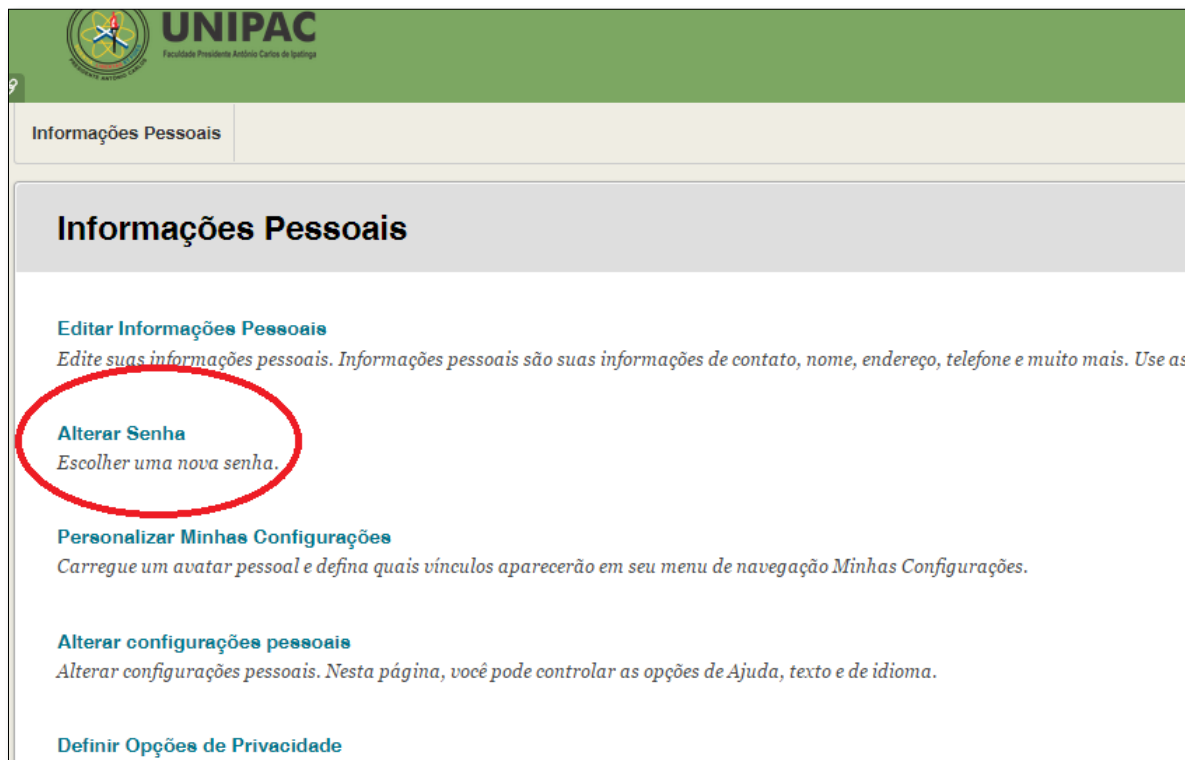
UNIPAC
Faculdade Presidente Antônio Carlos de Ipatinga

Informações Pessoais

Informações Pessoais

Editar Informações Pessoais
Edite suas informações pessoais. Informações pessoais são suas informações de contato, nome, endereço, telefone e muito mais. Use as

Alterar Senha
Escolher uma nova senha.

Personalizar Minhas Configurações
Carregue um avatar pessoal e defina quais vínculos aparecerão em seu menu de navegação Minhas Configurações.

Alterar configurações pessoais
Alterar configurações pessoais. Nesta página, você pode controlar as opções de Ajuda, texto e de idioma.

Definir Opções de Privacidade